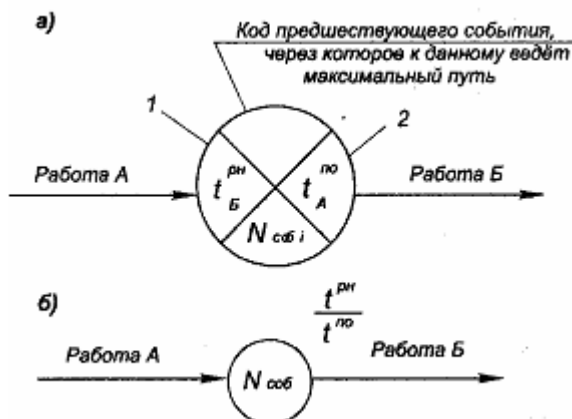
а)

Код предшествующего события, через которое к данному ведёт максимальный путь

1

2

Работа А

$t_{Б}^{рн}$

$t_{А}^{по}$

Работа Б

$N_{соб\ i}$

б)

$\frac{t^{рн}}{t^{по}}$

Работа А

$N_{соб}$

Работа Б